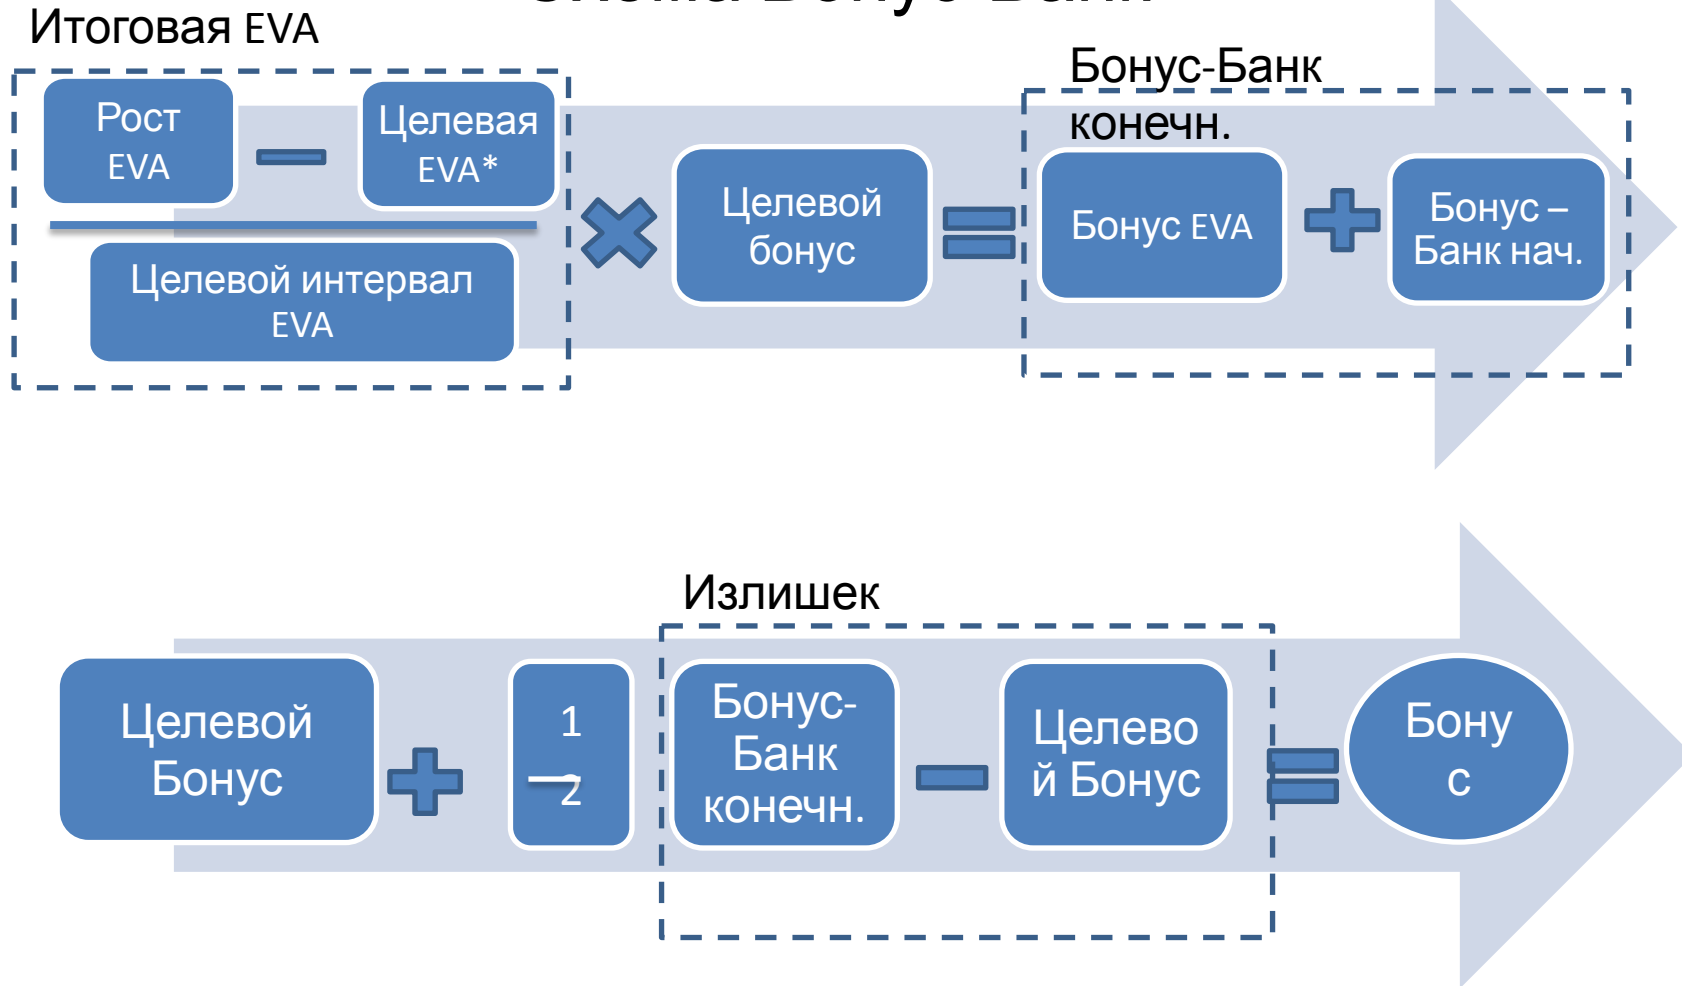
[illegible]

Итоговая EVA

Рост EVA

Целевая EVA*

Целевой интервал EVA

Целевой бонус

Бонус-Банк конечн.

Бонус EVA

Бонус – Банк нач.

Излишек

Целевой Бонус

$\frac{1}{2}$

Бонус-Банк конечн.

Целевой Бонус

Бону с